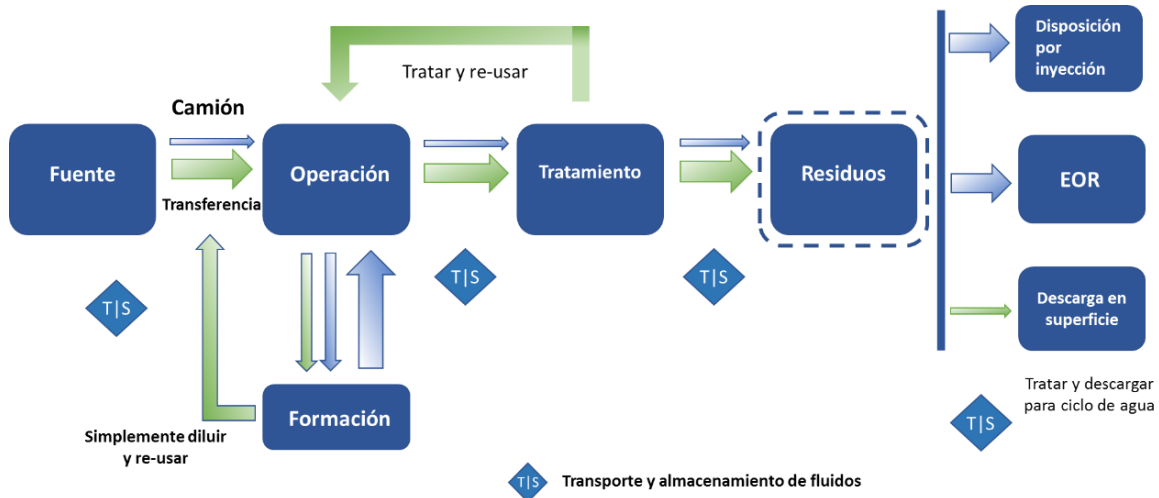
Tratar y re-usar

Camión

Fuente

Transferencia

Operación

Tratamiento

Residuos

Disposición por inyección

EOR

Descarga en superficie

T|S

T|S

T|S

Formación

Simplemente diluir y re-usar

Tratar y descargar para ciclo de agua

T|S

T|S Transporte y almacenamiento de fluidos